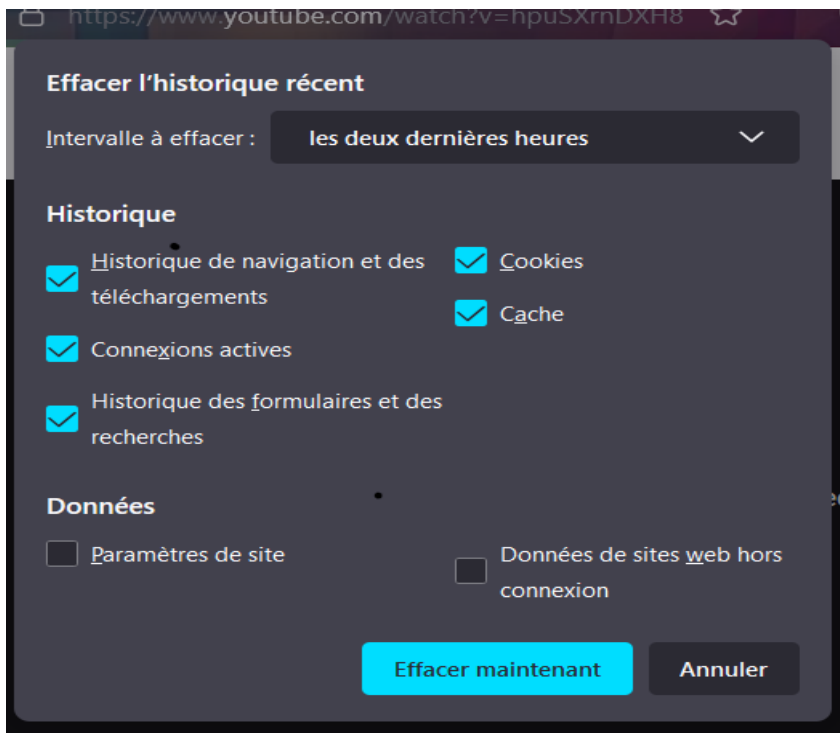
https://www.youtube.com/watch?v=hpuSXrnDXH8

Effacer l'historique récent

Intervalle à effacer : les deux dernières heures

Historique

Historique de navigation et des téléchargements

Connexions actives

Historique des formulaires et des recherches

Cookies

Cache

Données

Paramètres de site

Données de sites web hors connexion

Effacer maintenant

Annuler